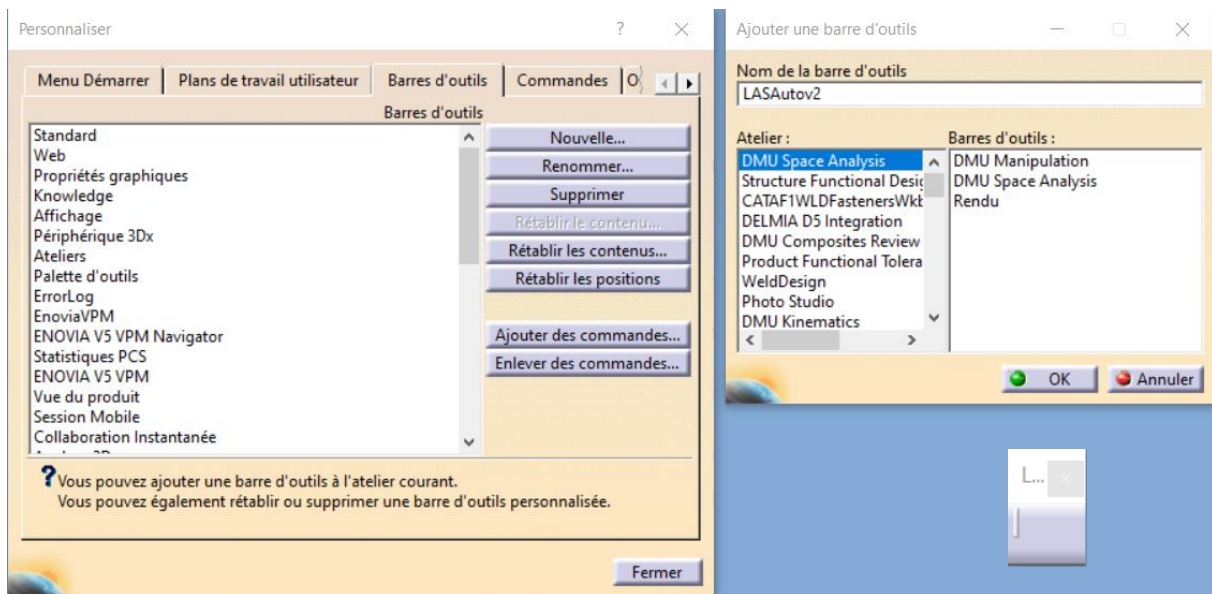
Personnaliser ? ×

Menu Démarrer | Plans de travail utilisateur | Barres d'outils | Commandes | O

Barres d'outils

Standard
Web
Propriétés graphiques
Knowledge
Affichage
Périphérique 3Dx
Ateliers
Palette d'outils
ErrorLog
EnoviaVPM
ENOVIA V5 VPM Navigator
Statistiques PCS
ENOVIA V5 VPM
Vue du produit
Session Mobile
Collaboration Instantanée
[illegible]

Nouvelle...
Renommer...
Supprimer
Rétablir le contenu...
Rétablir les contenus...
Rétablir les positions
Ajouter des commandes...
Enlever des commandes...

Vous pouvez ajouter une barre d'outils à l'atelier courant.
Vous pouvez également rétablir ou supprimer une barre d'outils personnalisée.

Fermer

Ajouter une barre d'outils

Nom de la barre d'outils
LASAutov2

Atelier :
DMU Space Analysis
Structure Functional Desig
CATAF1WLDFastenersWkb
DELMIA D5 Integration
DMU Composites Review
Product Functional Tolera
WeldDesign
Photo Studio
DMU Kinematics

Barres d'outils :
DMU Manipulation
DMU Space Analysis
Rendu

OK
Annuler

L...